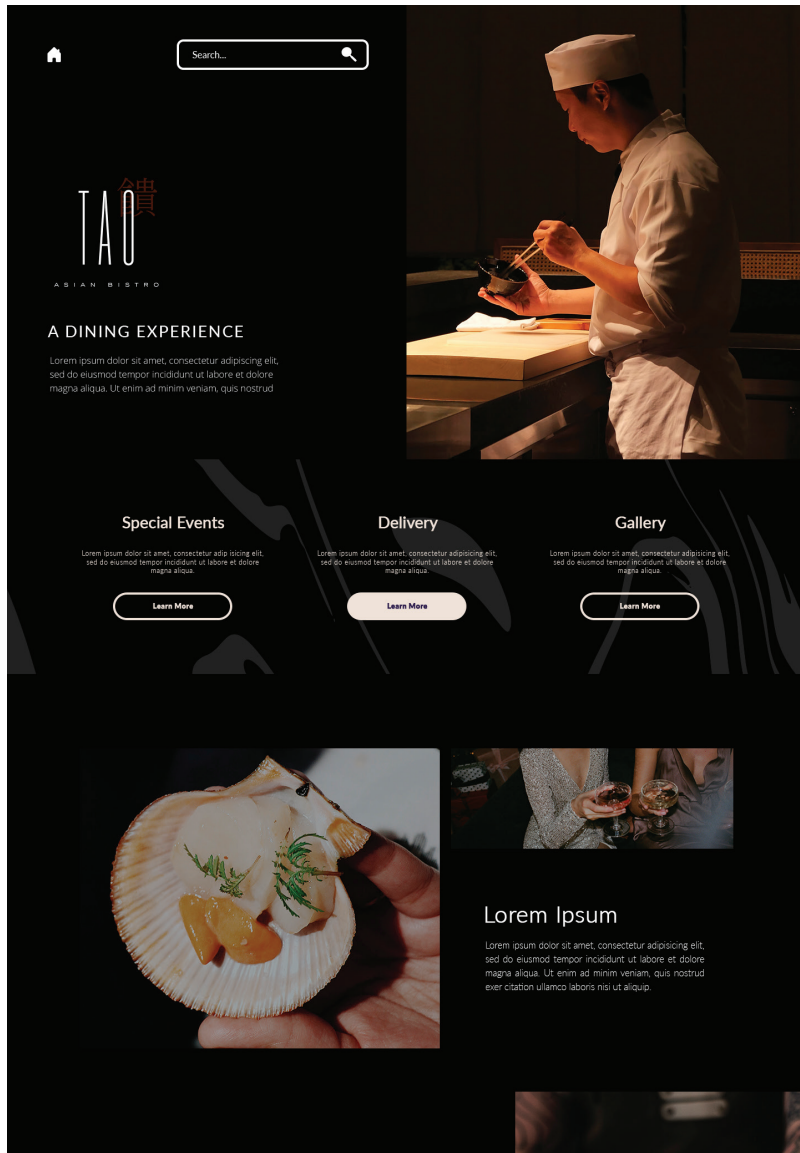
Search...

TAO 饋

ASIAN BISTRO

A DINING EXPERIENCE

Lorem ipsum dolor sit amet, consectetur adipiscing elit, sed do eiusmod tempor incididunt ut labore et dolore magna aliqua. Ut enim ad minim veniam, quis nostrud

Special Events

Lorem ipsum dolor sit amet, consectetur adip isicing elit, sed do eiusmod tempor incididunt ut labore et dolore magna aliqua.

Learn More

Delivery

Lorem ipsum dolor sit amet, consectetur adipisicing elit, sed do eiusmod tempor incididunt ut labore et dolore magna aliqua.

Learn More

Gallery

Lorem ipsum dolor sit amet, consectetur adipisicing elit, sed do eiusmod tempor incididunt ut labore et dolore magna aliqua.

Learn More

Lorem Ipsum

Lorem ipsum dolor sit amet, consectetur adipisicing elit, sed do eiusmod tempor incididunt ut labore et dolore magna aliqua. Ut enim ad minim veniam, quis nostrud exer citation ullamco laboris nisi ut aliquip.